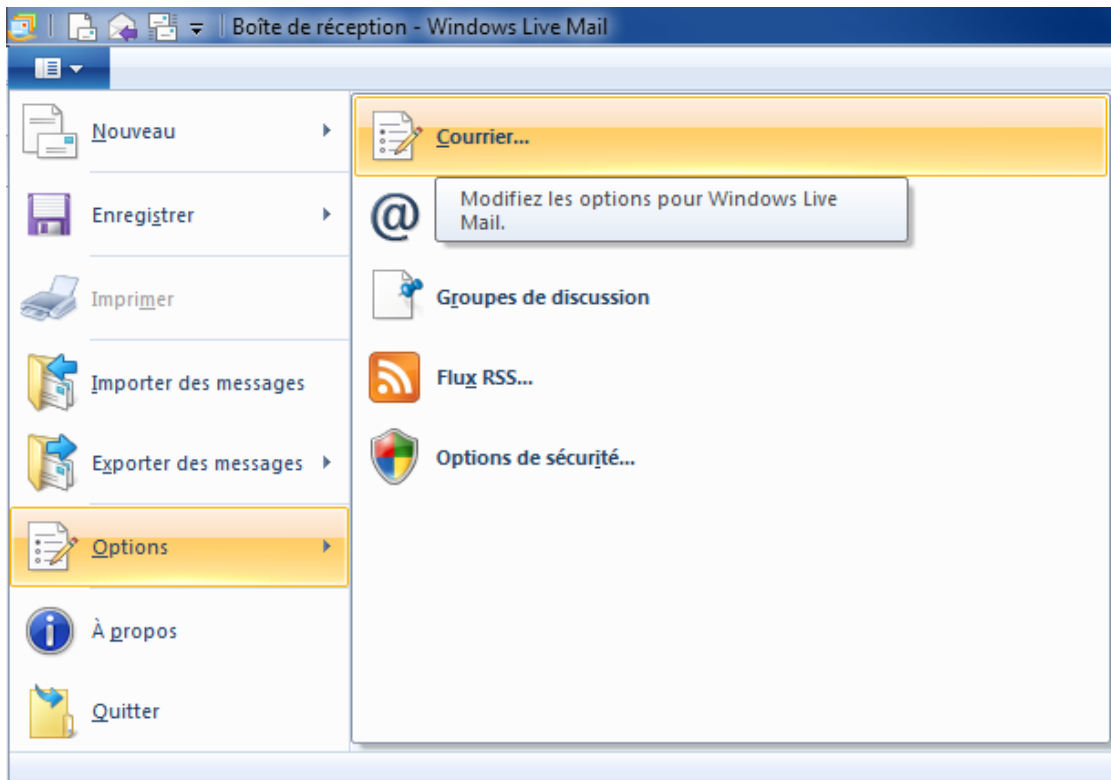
Boîte de réception - Windows Live Mail

Nouveau

Enregistrer

Imprimer

Importer des messages

Exporter des messages

Options

À propos

Quitter

Courrier...

Modifiez les options pour Windows Live Mail.

Groupes de discussion

Flux RSS...

Options de sécurité...